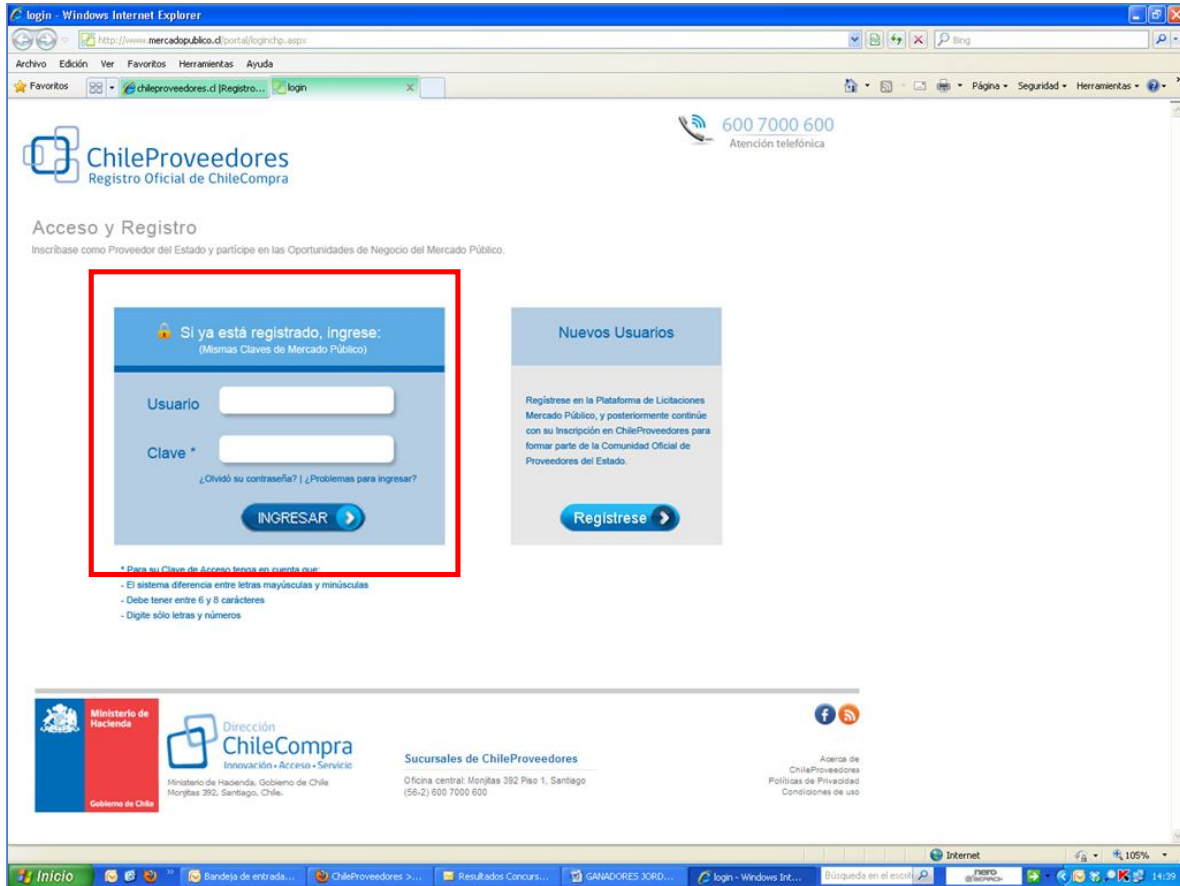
login - Windows Internet Explorer

http://www.mercadopublico.cl/portal/loginchp.aspx

Bing

Archivo Edición Ver Favoritos Herramientas Ayuda

Favoritos

chileproveedores.cl |Registro...

login

Página Seguridad Herramientas

600 7000 600
Atención telefónica

ChileProveedores
Registro Oficial de ChileCompra

Acceso y Registro

Inscríbase como Proveedor del Estado y participe en las Oportunidades de Negocio del Mercado Público.

Si ya está registrado, ingrese:
(Mismas Claves de Mercado Público)

Usuario

Clave *

¿Olvidó su contraseña? | ¿Problemas para ingresar?

INGRESAR

Nuevos Usuarios

Regístrese en la Plataforma de Licitaciones Mercado Público, y posteriormente continúe con su Inscripción en ChileProveedores para formar parte de la Comunidad Oficial de Proveedores del Estado.

Regístrese

* Para su Clave de Acceso tenga en cuenta que:
- El sistema diferencia entre letras mayúsculas y minúsculas
- Debe tener entre 6 y 8 carácteres
- Digite sólo letras y números

Ministerio de Hacienda

Gobierno de Chile

Dirección
ChileCompra
Innovación • Acceso • Servicio

Ministerio de Hacienda, Gobierno de Chile
Monjitas 392, Santiago, Chile.

Sucursales de ChileProveedores

Oficina central: Monjitas 392 Piso 1, Santiago
(56-2) 600 7000 600

Acerca de ChileProveedores
Políticas de Privacidad
Condiciones de uso

Internet

105%

Inicio

Bandeja de entrada...

ChileProveedores >...

Resultados Concurs...

GANADORES JORD...

login - Windows Int...

Búsqueda en el escrit

nero

14:39